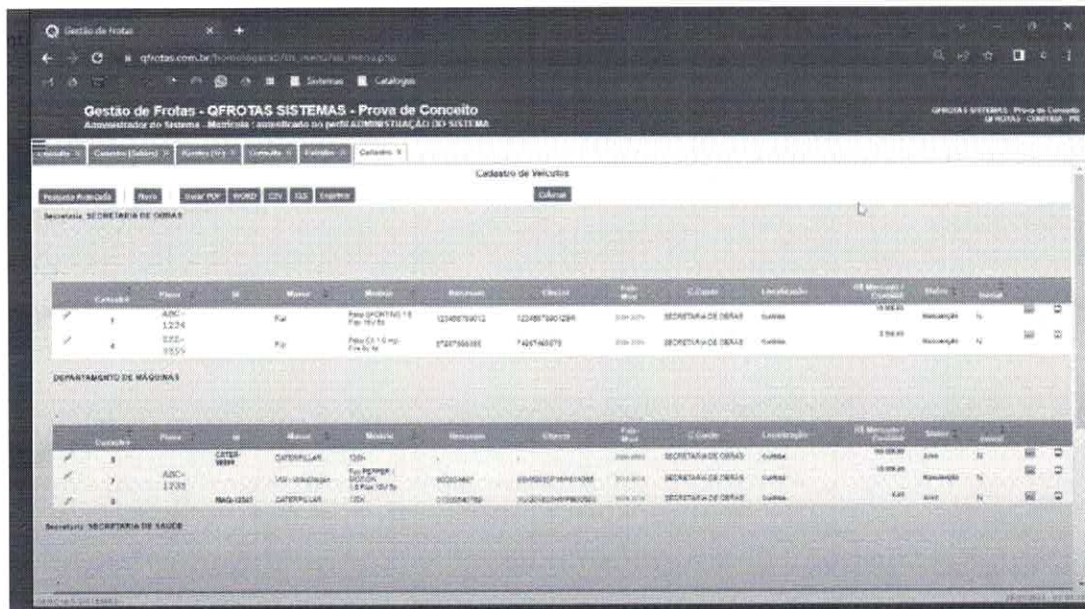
Gestão de Frotas

qfrotas.com.br/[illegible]

Sistemas Catalogos

Gestão de Frotas - QFROTAS SISTEMAS - Prova de Conceito

Administrador do Sistema - Matricula : autenticado no perfil ADMINISTRAÇÃO DO SISTEMA

QFROTAS SISTEMAS - Prova de Conceito
QFROTAS - CURITIBA - PR

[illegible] | Cadastro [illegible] | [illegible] | Consulta | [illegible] | Cadastro

Cadastro de Veículos

Pesquisa Avançada | Novo | Gerar PDF | WORD | CSV | XLS | Imprimir | Colunas

Secretaria: SECRETARIA DE OBRAS

| Cadastro | Placa | Id | Marca | Modelo | Renavam | Chassi | Fab/Mod | C.Custo | Localização | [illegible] | Status | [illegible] |
|---|---|---|---|---|---|---|---|---|---|---|---|---|
| 1 | ABC-1234 | | Fiat | Palio SPORTING 1.6 Flex 16V 5p | 12345678912 | 12345678901234 | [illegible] | SECRETARIA DE OBRAS | Curitiba | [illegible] | Manutenção | N |
| 4 | EEE-5555 | | Fiat | Palio EX 1.0 mpi Fire 8v 4p | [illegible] | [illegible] | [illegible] | SECRETARIA DE OBRAS | Curitiba | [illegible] | Manutenção | N |

DEPARTAMENTO DE MÁQUINAS

| Cadastro | Placa | Id | Marca | Modelo | Renavam | Chassi | Fab/Mod | C.Custo | Localização | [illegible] | Status | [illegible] |
|---|---|---|---|---|---|---|---|---|---|---|---|---|
| 8 | | CATER-98899 | CATERPILLAR | 120H | | | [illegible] | SECRETARIA DE OBRAS | Curitiba | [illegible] | Ativo | N |
| 7 | ABC-1235 | | VW - VolksWagen | Fox PEPPER / BOSTON 1.6 Flex 16V 5p | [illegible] | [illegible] | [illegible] | SECRETARIA DE OBRAS | Curitiba | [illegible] | Manutenção | N |
| 9 | | MAQ-12347 | CATERPILLAR | 120H | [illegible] | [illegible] | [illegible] | SECRETARIA DE OBRAS | Curitiba | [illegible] | Ativo | N |

Secretaria: SECRETARIA DE SAUDE